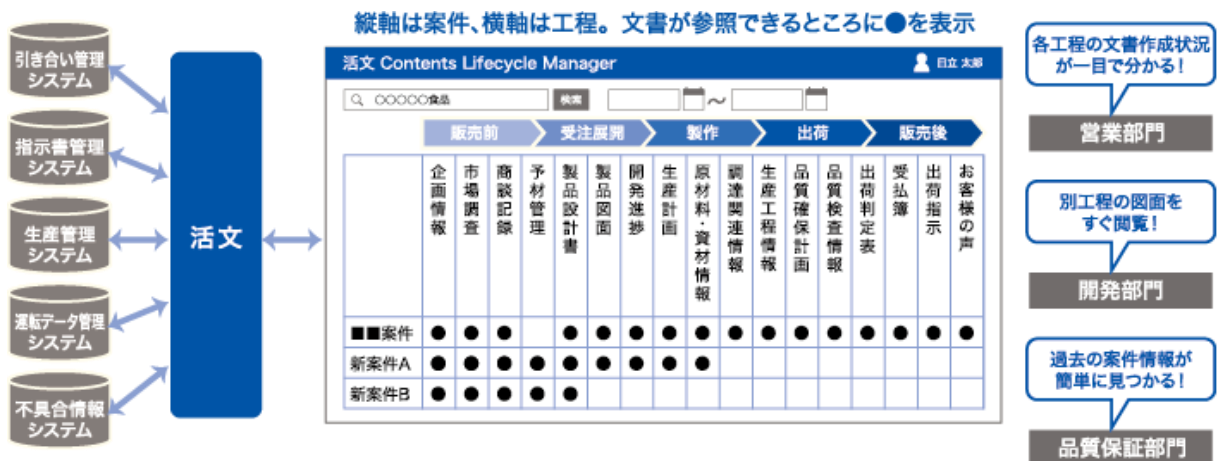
引き合い管理システム

指示書管理システム

生産管理システム

運転データ管理システム

不具合情報システム

活文

縦軸は案件、横軸は工程。文書が参照できるところに●を表示

活文 Contents Lifecycle Manager

日立 太郎

○○○○○食品

検索

~

販売前 受注展開 製作 出荷 販売後

| | 企画情報 | 市場調査 | 商談記録 | 予材管理 | 製品設計書 | 製品図面 | 開発進捗 | 生産計画 | 原材料・資材情報 | 調達関連情報 | 生産工程情報 | 品質確保計画 | 品質検査情報 | 出荷判定表 | 受払簿 | 出荷指示 | お客様の声 |
|---|---|---|---|---|---|---|---|---|---|---|---|---|---|---|---|---|---|
| ■■案件 | ● | ● | ● | | ● | ● | ● | ● | ● | ● | ● | ● | ● | ● | ● | ● | ● |
| 新案件A | ● | ● | ● | ● | ● | ● | ● | ● | ● | | | | | | | | |
| 新案件B | ● | ● | ● | ● | ● | | | | | | | | | | | | |

各工程の文書作成状況が一目で分かる!

営業部門

別工程の図面をすぐ閲覧!

開発部門

過去の案件情報が簡単に見つかる!

品質保証部門